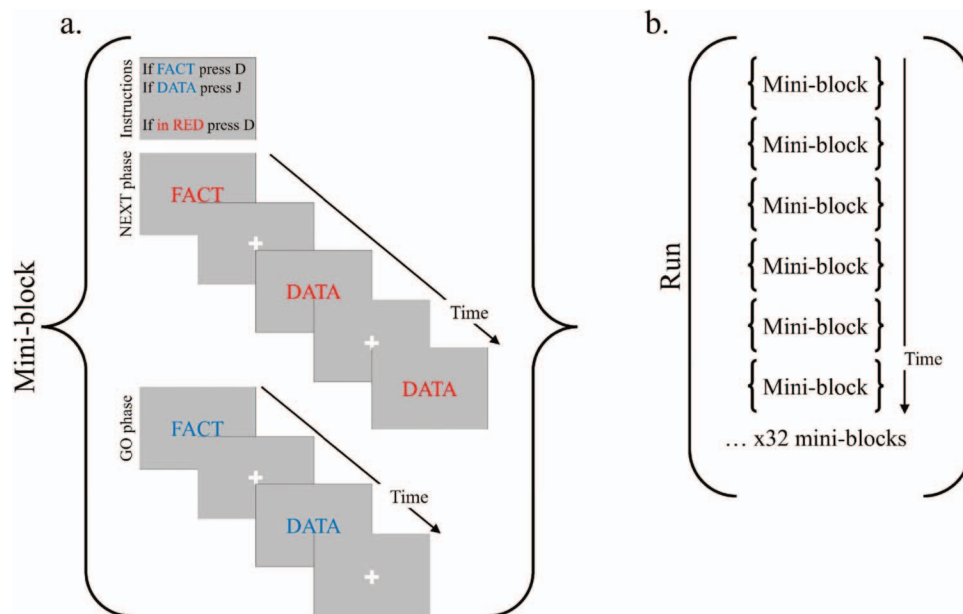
a.

Mini-block

Instructions

If FACT press D
If DATA press J

If in RED press D

NEXT phase

FACT

+

DATA

Time

+

DATA

GO phase

FACT

+

Time

DATA

+

b.

Run

Mini-block

Mini-block

Mini-block

Mini-block

Mini-block

Mini-block

Time

… x32 mini-blocks